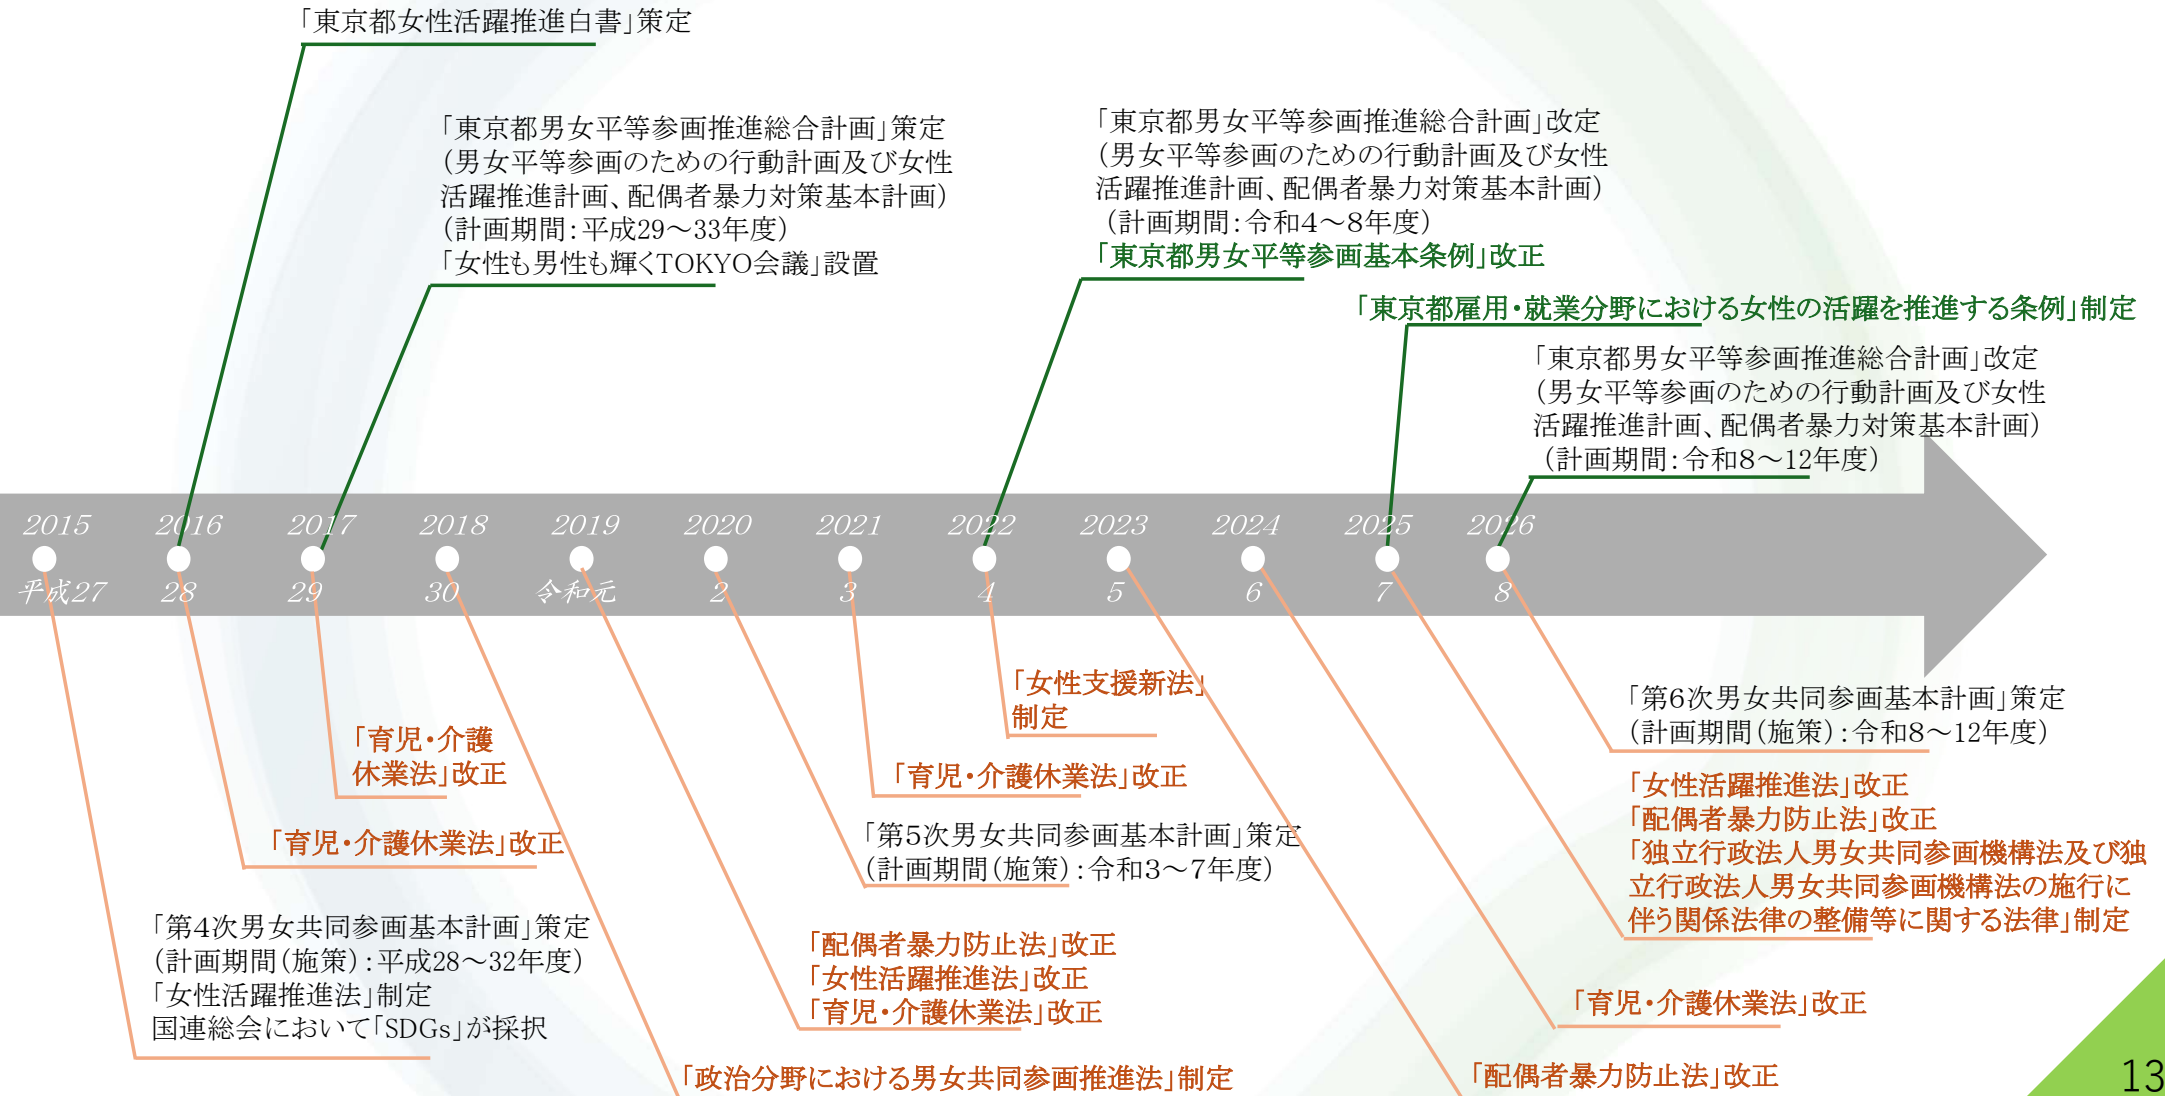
「東京都女性活躍推進白書」策定

「東京都男女平等参画推進総合計画」策定
（男女平等参画のための行動計画及び女性活躍推進計画、配偶者暴力対策基本計画）
（計画期間：平成29～33年度）
「女性も男性も輝くTOKYO会議」設置

「東京都男女平等参画推進総合計画」改定
（男女平等参画のための行動計画及び女性活躍推進計画、配偶者暴力対策基本計画）
（計画期間：令和4～8年度）
「東京都男女平等参画基本条例」改正

「東京都雇用・就業分野における女性の活躍を推進する条例」制定

「東京都男女平等参画推進総合計画」改定
（男女平等参画のための行動計画及び女性活躍推進計画、配偶者暴力対策基本計画）
（計画期間：令和8～12年度）

2015 2016 2017 2018 2019 2020 2021 2022 2023 2024 2025 2026
平成27 28 29 30 令和元 2 3 4 5 6 7 8

「女性支援新法」制定

「育児・介護休業法」改正

「第6次男女共同参画基本計画」策定
（計画期間（施策）：令和8～12年度）

「育児・介護休業法」改正

「女性活躍推進法」改正
「配偶者暴力防止法」改正
「独立行政法人男女共同参画機構法及び独立行政法人男女共同参画機構法の施行に伴う関係法律の整備等に関する法律」制定

「育児・介護休業法」改正

「第5次男女共同参画基本計画」策定
（計画期間（施策）：令和3～7年度）

「育児・介護休業法」改正

「第4次男女共同参画基本計画」策定
（計画期間（施策）：平成28～32年度）
「女性活躍推進法」制定
国連総会において「SDGs」が採択

「配偶者暴力防止法」改正
「女性活躍推進法」改正
「育児・介護休業法」改正

「育児・介護休業法」改正

「政治分野における男女共同参画推進法」制定

「配偶者暴力防止法」改正

13